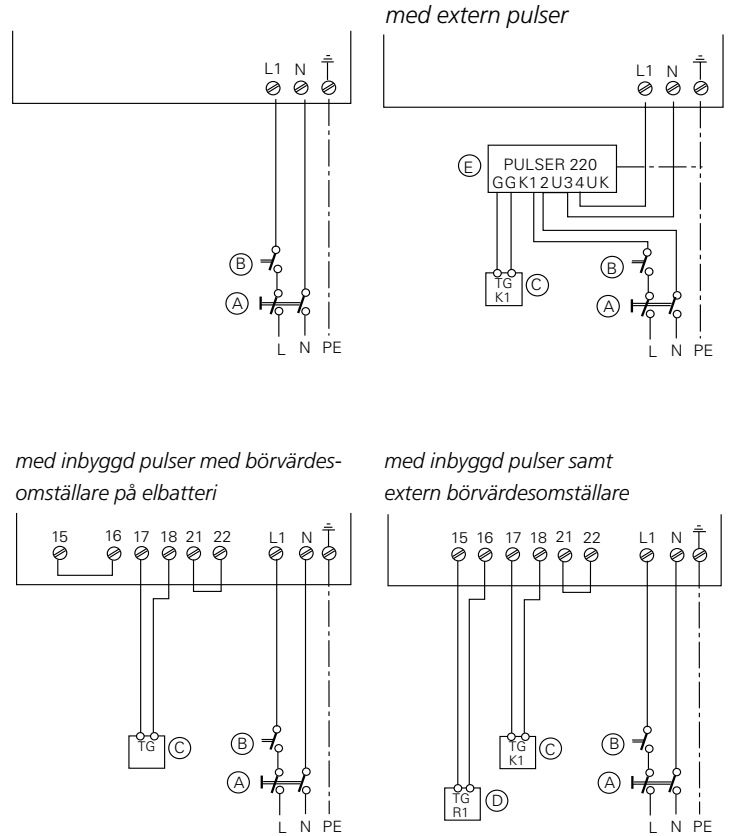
med extern pulser

L1 N

B

A

L N PE

L1 N

E PULSER 220
GGK12U34UK

TG K1 C

B

A

L N PE

med inbyggd pulser med börvärdesomställare på elbatteri

15 16 17 18 21 22 L1 N

TG C

B

A

L N PE

med inbyggd pulser samt extern börvärdesomställare

15 16 17 18 21 22 L1 N

TG K1 C

TG R1 D

B

A

L N PE